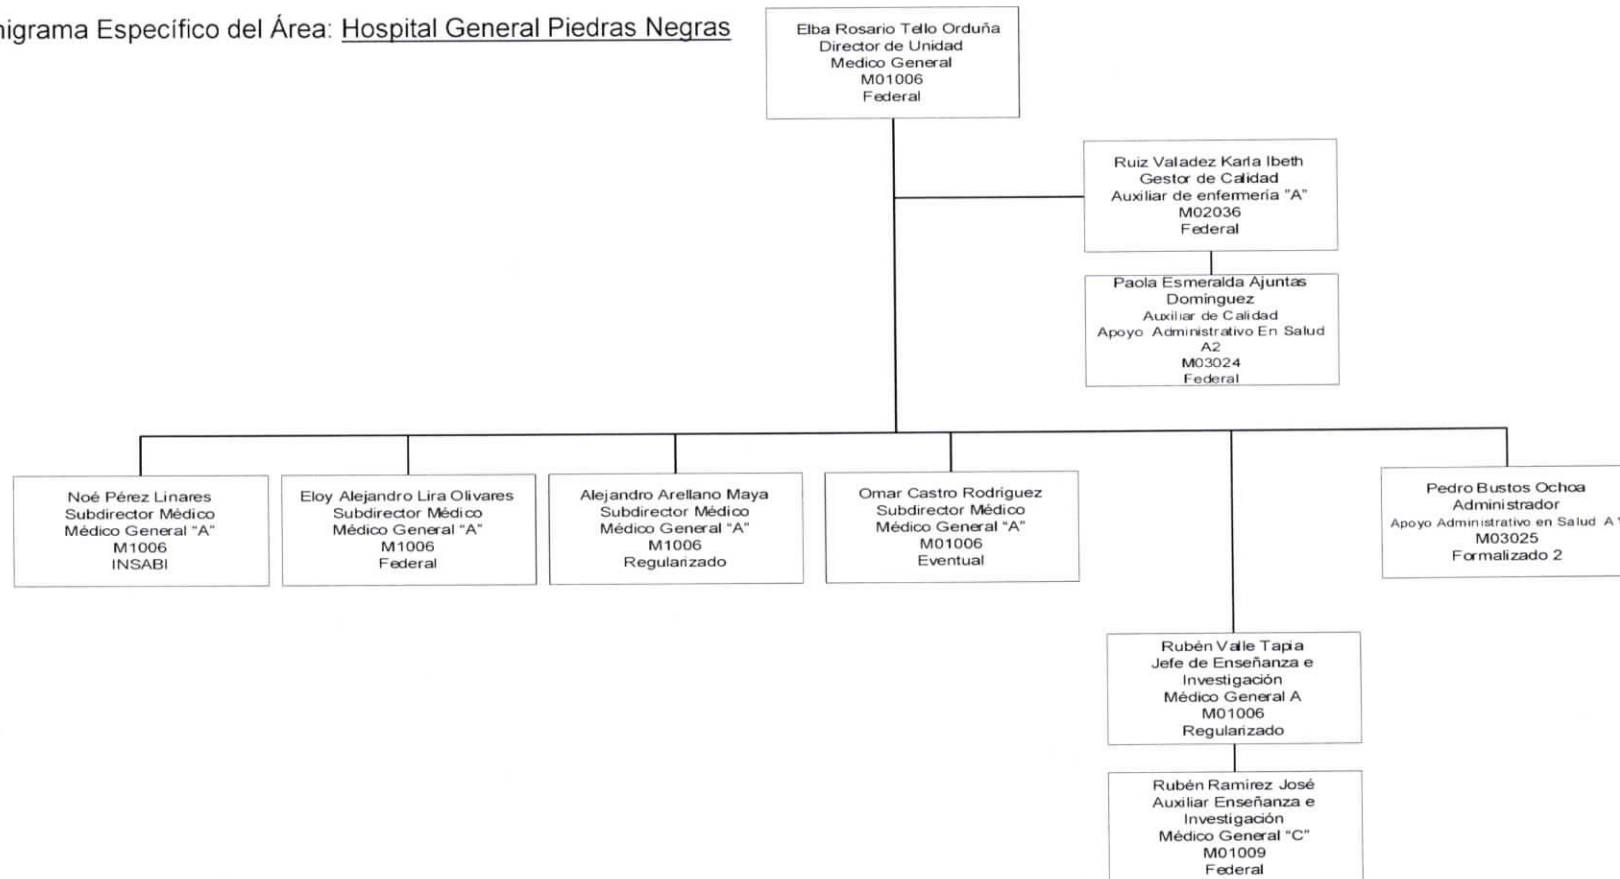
nigrama Específico del Área: Hospital General Piedras Negras

Elba Rosario Tello Orduña
Director de Unidad
Medico General
M01006
Federal

Ruiz Valadez Karla Ibeth
Gestor de Calidad
Auxiliar de enfermería "A"
M02036
Federal

Paola Esmeralda Ajuntas Domínguez
Auxiliar de Calidad
Apoyo Administrativo En Salud A2
M03024
Federal

Noé Pérez Linares
Subdirector Médico
Médico General "A"
M1006
INSABI

Eloy Alejandro Lira Olivares
Subdirector Médico
Médico General "A"
M1006
Federal

Alejandro Arellano Maya
Subdirector Médico
Médico General "A"
M1006
Regularizado

Omar Castro Rodriguez
Subdirector Médico
Médico General "A"
M01006
Eventual

Pedro Bustos Ochoa
Administrador
Apoyo Administrativo en Salud A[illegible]
M03025
Formalizado 2

Rubén Valle Tapia
Jefe de Enseñanza e Investigación
Médico General A
M01006
Regularizado

Rubén Ramirez José
Auxiliar Enseñanza e Investigación
Médico General "C"
M01009
Federal